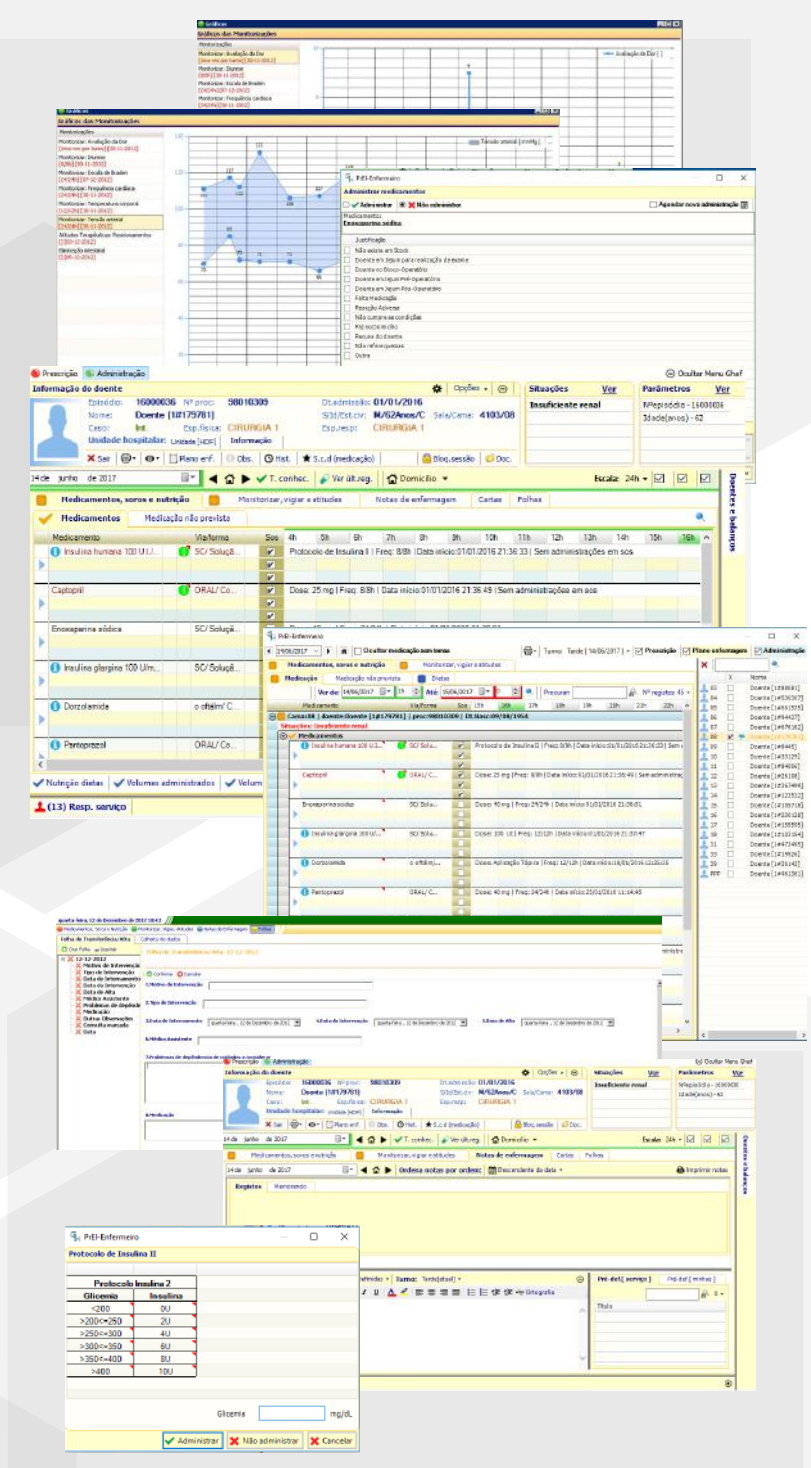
Gráficos das Monitorizações

Monitorizações
Monitorizar: Avaliação da Dor
Monitorizar: Diurese
Monitorizar: Escala de Braden
Monitorizar: Frequência cardíaca

Gráficos das Monitorizações
Monitorizações
Monitorizar: Avaliação da Dor
Monitorizar: Diurese
Monitorizar: Escala de Braden
Monitorizar: Frequência cardíaca
Monitorizar: Temperatura corporal
Monitorizar: Tensão arterial
Atitudes Terapêuticas: Posicionamentos
Glicemia capilar

PrEI-Enfermeiro
Administrar medicamentos
Administrar Não administrar
Agendar nova administração
Medicamentos:
Enoxaparina sódica
Justificação
Não existe em Stock
Doente em Jejum para realização de exame
Doente no Bloco-Operatório
Doente em Jejum Pré-Operatório
Doente em Jejum Pós-Operatório
Falta Medicação
Reacção Adversa
Não cumpre as condições
Por esclarecido
Recusa do doente
Não referenciadas
Outra

Prescrição Administração
Ocultar Menu Chaf
Informação do doente
Episódio: 16000036 Nº proc: 98010309 Dt.admissão: 01/01/2016
Nome: Doente [10179781] Sl3d/Est.civ: M/62Anos/C Sala/Cama: 4103/08
Caso: Int Esp.física: CIRURGIA 1 Esp.resp: CIRURGIA 1
Unidade hospitalar: Informação
Opções
Situações Ver
Insuficiente renal
Parâmetros Ver
NºEpisódio - 16000036
Idade(anos) - 62
Sair Plano enf. Obs. Hist. S.c.d (medicação) Bloq.sessão Doc.
14 de junho de 2017
T. conhec. Ver últ.reg. Domicílio
Escala: 24h
Doentes e balanços
Medicamentos, soros e nutrição
Monitorizar, vigiar e atitudes
Notas de enfermagem
Cartas
Folhas
Medicamentos
Medicação não prevista

| Medicamento | Via/forma | Sos | 4h | 5h | 6h | 7h | 8h | 9h | 10h | 11h | 12h | 13h | 14h | 15h | 16h |
|---|---|---|---|---|---|---|---|---|---|---|---|---|---|---|---|
| Insulina humana 100 U.I./... | SC/ Soluçã... | | Protocolo de Insulina II \| Freq: 8/8h \| Data início:01/01/2016 21:36:33 \| Sem administrações em sos | | | | | | | | | | | | |
| Captopril | ORAL/ Co... | | Dose: 25 mg \| Freq: 8/8h \| Data início:01/01/2016 21:36:49 \| Sem administrações em sos | | | | | | | | | | | | |
| Enoxaparina sódica | SC/ Soluçã... | | | | | | | | | | | | | | |
| Insulina glargina 100 U/m... | SC/ Soluçã... | | | | | | | | | | | | | | |
| Dorzolamida | o oftálm/ C... | | | | | | | | | | | | | | |
| Pantoprazol | ORAL/ Co... | | | | | | | | | | | | | | |

Nutrição dietas Volumes administrados
(13) Resp. serviço

PrEI-Enfermeiro
Ocultar medicação sem tomas
Turno: Tarde [14/06/2017] Prescrição Plano enfermagem Administração
Medicamentos, soros e nutrição
Monitorizar, vigiar e atitudes
Medicação Medicação não prevista Dietas
Ver de: 14/06/2017 Até: 15/06/2017 Procurar Nº registos 45
Cama:08 | doente:Doente [10179781] | proc:98010309 | Dt.Nasc:09/08/1954
Situações: Insuficiente renal
Medicamentos
Insulina humana 100 U.I... SC/ Solu... Protocolo de Insulina II | Freq: 8/8h | Data início:01/01/2016 21:36:33 | Sem a...
Captopril ORAL/ Co... Dose: 25 mg | Freq: 8/8h | Data início:01/01/2016 21:36:49 | Sem administraç...
Enoxaparina sódica SC/ Solu... Dose: 40 mg | Freq: 24/24h | Data início:01/01/2016 21:36:01
Insulina glargina 100 U/... SC/ Solu... Dose: 100 UI | Freq: 12/12h | Data início:01/01/2016 21:37:47
Dorzolamida o oftálm/... Dose: Aplicação Tópica | Freq: 12/12h | Data início:18/01/2016 11:26:35
Pantoprazol ORAL/ Co... Dose: 40 mg | Freq: 24/24h | Data início:25/01/2016 11:14:45
X Nome
Doente [10179781]

quarta-feira, 12 de Dezembro de 2012
Folha de Transferência/Alta
12-12-2012
Motivo de Internação
Tipo de Internação
Data de Internamento
Data da Informação
Data de Alta
Médico Assistente
Problemas de dependência
Medicação
Outras Observações
Consulta marcada
Dieta
Folha de Transferência/Alta: 12-12-2012
1.Motivo de Internação
2.Tipo de Internação
3.Data de Internamento
4.Data da Informação
5.Data de Alta
6.Médico Assistente
7.Problemas de dependência
8.Medicação

Prescrição Administração
Ocultar Menu Chaf
Informação do doente
Episódio: 16000036 Nº proc: 98010309 Dt.admissão: 01/01/2016
Nome: Doente [10179781] Sl3d/Est.civ: M/62Anos/C Sala/Cama: 4103/08
Caso: Int Esp.física: CIRURGIA 1 Esp.resp: CIRURGIA 1
Unidade hospitalar: Informação
Situações Ver
Insuficiente renal
Parâmetros Ver
NºEpisódio - 16000036
Idade(anos) - 62
14 de junho de 2017
Escala: 24h
Medicamentos, soros e nutrição
Monitorizar, vigiar e atitudes
Notas de enfermagem
Cartas
Folhas
Ordena notas por ordem: Decrescente da data
Imprimir notas
Registos Mandando
Turno: Tarde[atual]
Ortografia
Pré-def.[ serviço ] Pré-def.[ minhas ]
Título

PrEI-Enfermeiro
Protocolo de Insulina II

| Protocolo Insulina 2 | |
|---|---|
| Glicemia | Insulina |
| <200 | 0U |
| >200<=250 | 2U |
| >250<=300 | 4U |
| >300<=350 | 6U |
| >350<=400 | 8U |
| >400 | 10U |

Glicemia mg/dL
Administrar Não administrar Cancelar